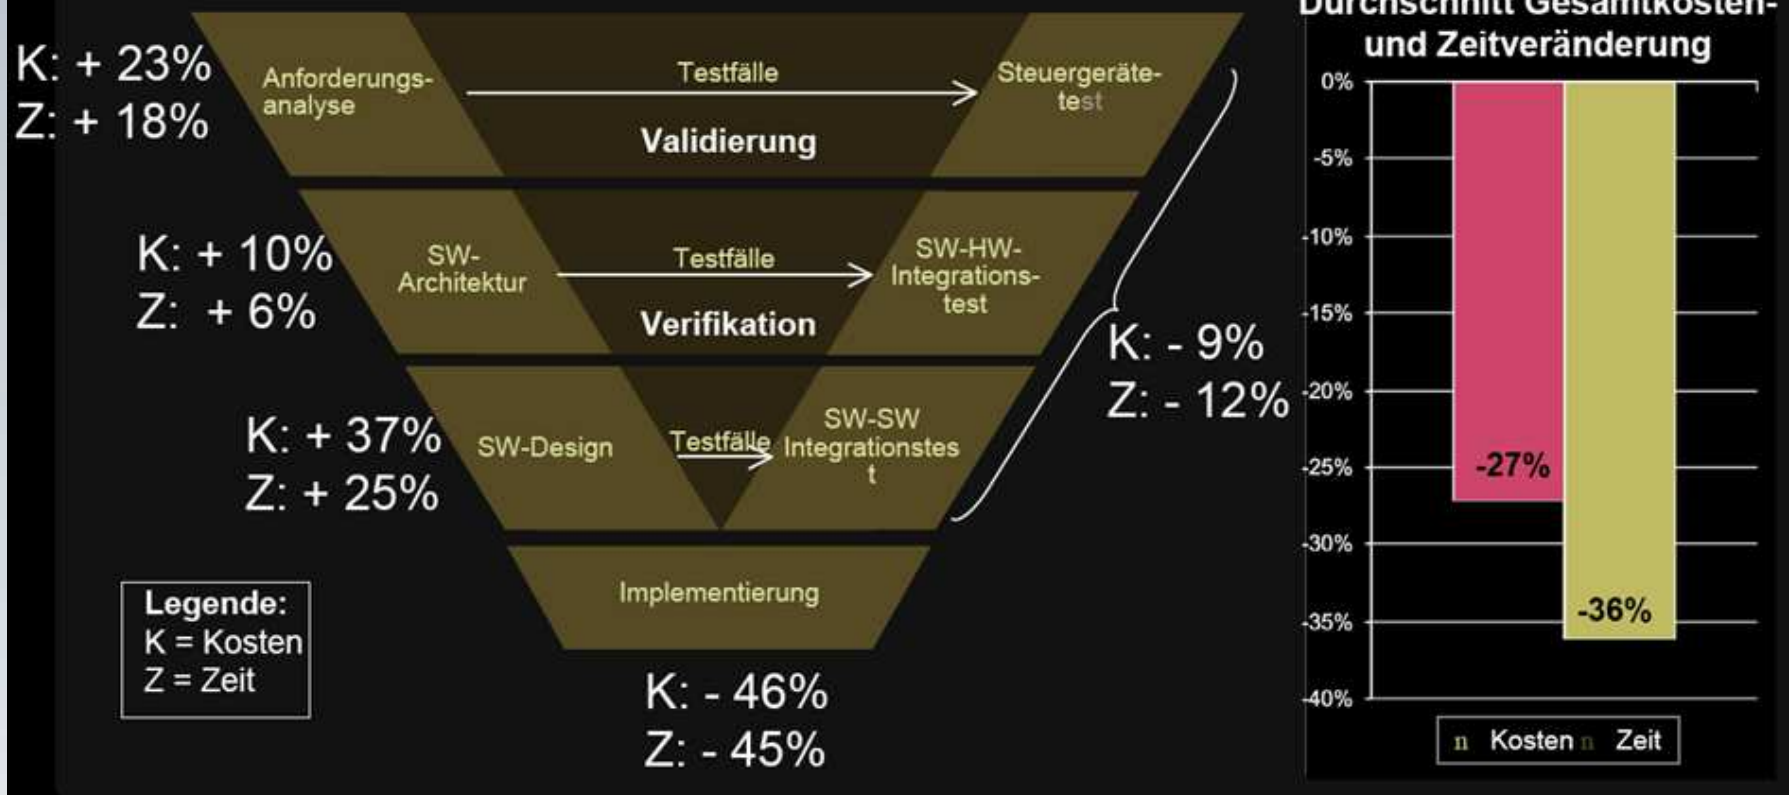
K: + 23%
Z: + 18%

Anforderungsanalyse

Testfälle

Steuergerätetest

Validierung

K: + 10%
Z: + 6%

SW-Architektur

Testfälle

SW-HW-Integrationstest

Verifikation

K: + 37%
Z: + 25%

SW-Design

Testfälle

SW-SW Integrationstest

K: - 9%
Z: - 12%

Implementierung

Legende:
K = Kosten
Z = Zeit

K: - 46%
Z: - 45%

Durchschnitt Gesamtkosten- und Zeitveränderung

0%
-5%
-10%
-15%
-20%
-25%
-30%
-35%
-40%

-27%
-36%

n Kosten n Zeit